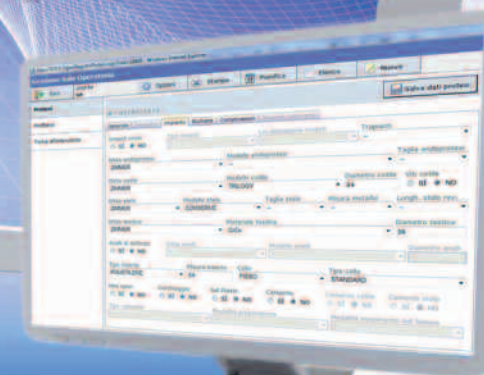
Opzioni
Stampa
Modifica
Elenco
Nuovo
Salva dati protesi
Materiale
Dati generali
Ditta
Tipo stelo
Modello stelo
Taglia stelo
Tipo cotile
Modello cotile
Diametro cotile
Ditta testina
Modello testina
Diametro testina
Tipo inserto
Misura inserto
Tipo coppa
Viti cotile
SI
NO